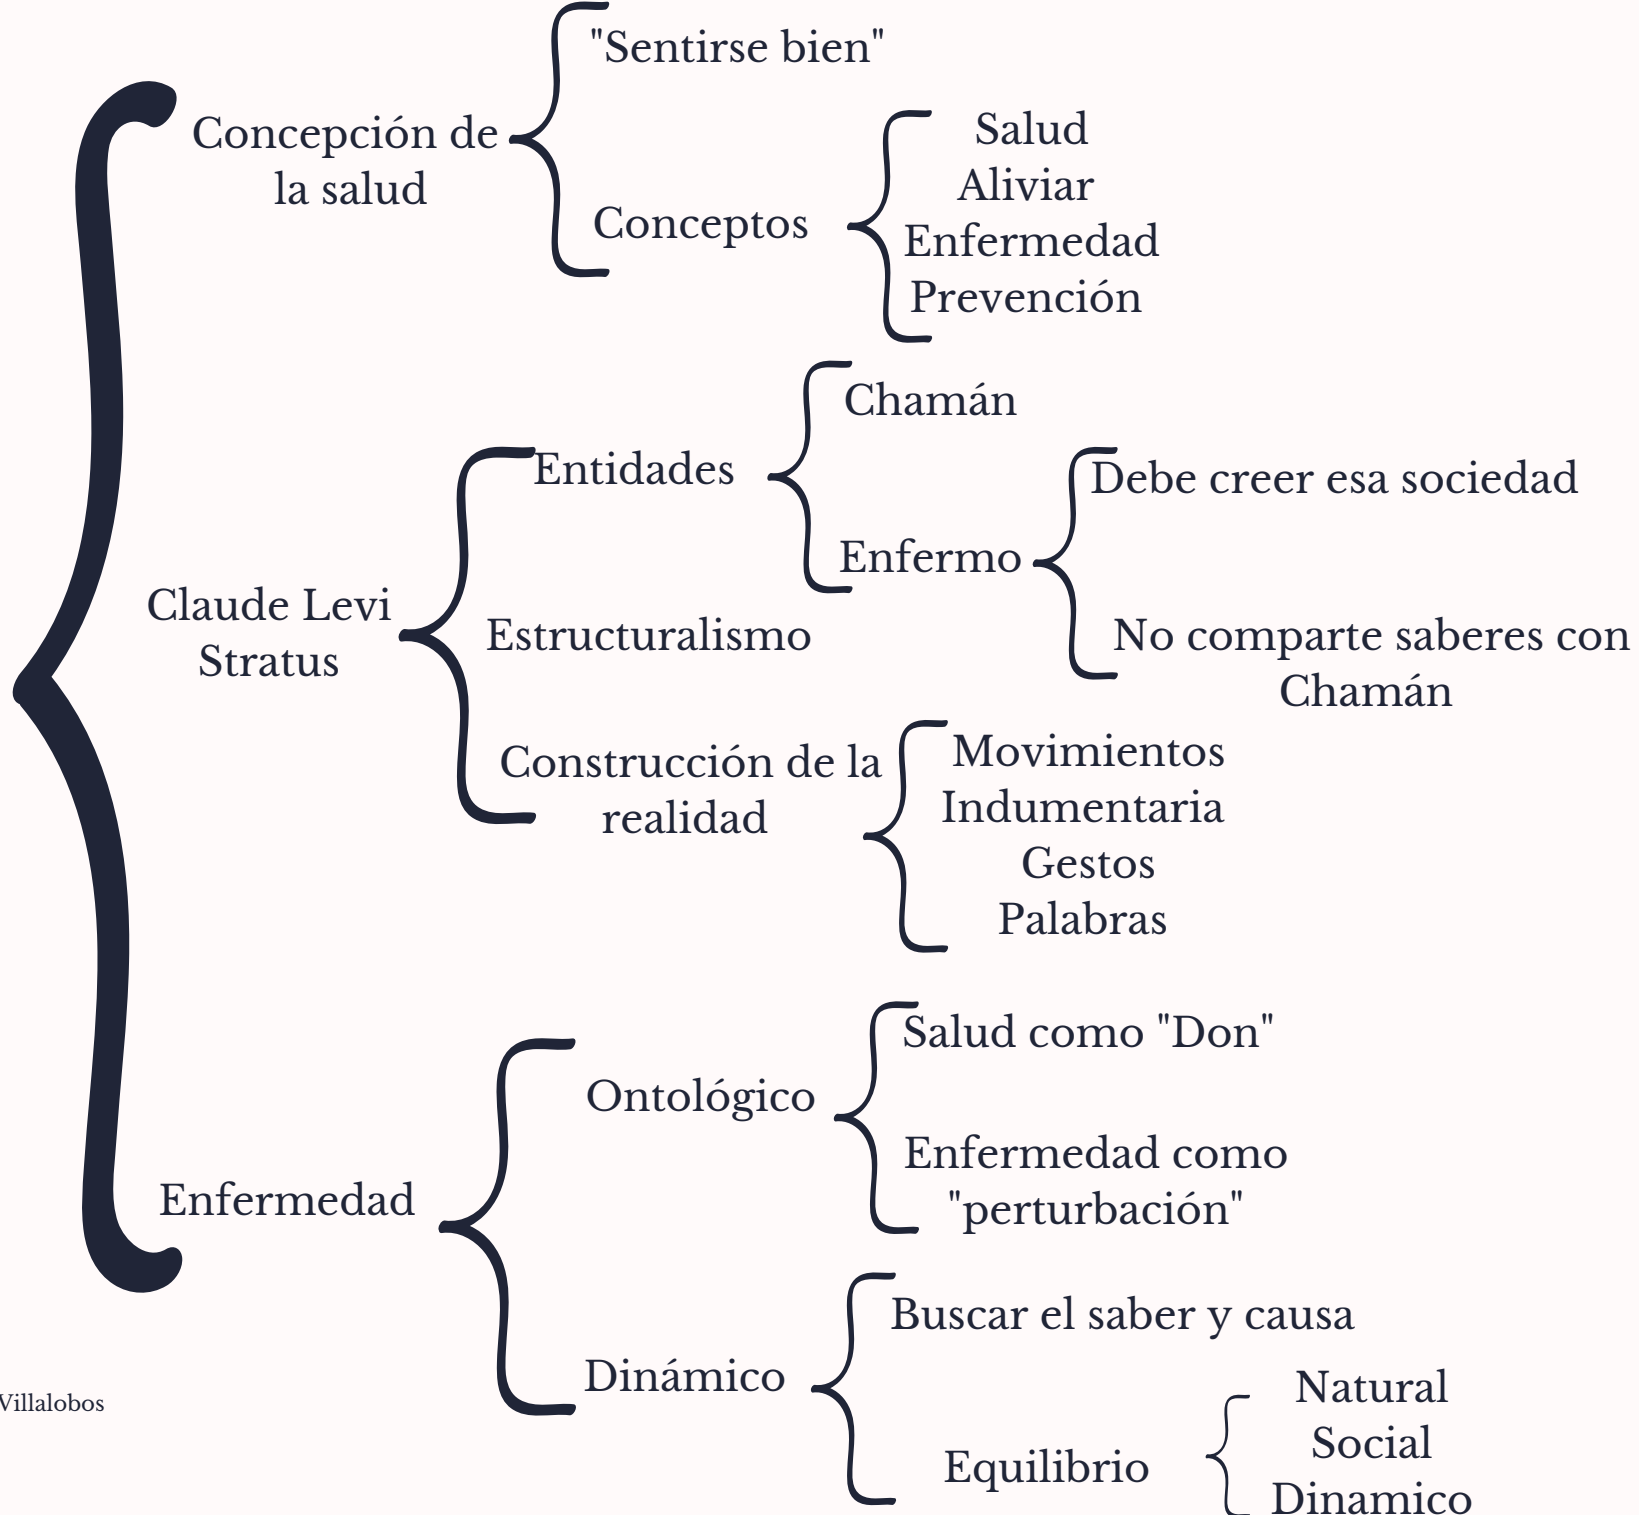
Concepción de la salud

"Sentirse bien"

Conceptos

Salud
Aliviar
Enfermedad
Prevención

Claude Levi Stratus

Entidades

Chamán

Enfermo

Debe creer esa sociedad

No comparte saberes con Chamán

Estructuralismo

Construcción de la realidad

Movimientos
Indumentaria
Gestos
Palabras

Enfermedad

Ontológico

Salud como "Don"

Enfermedad como "perturbación"

Dinámico

Buscar el saber y causa

Equilibrio

Natural
Social
Dinamico

Villalobos